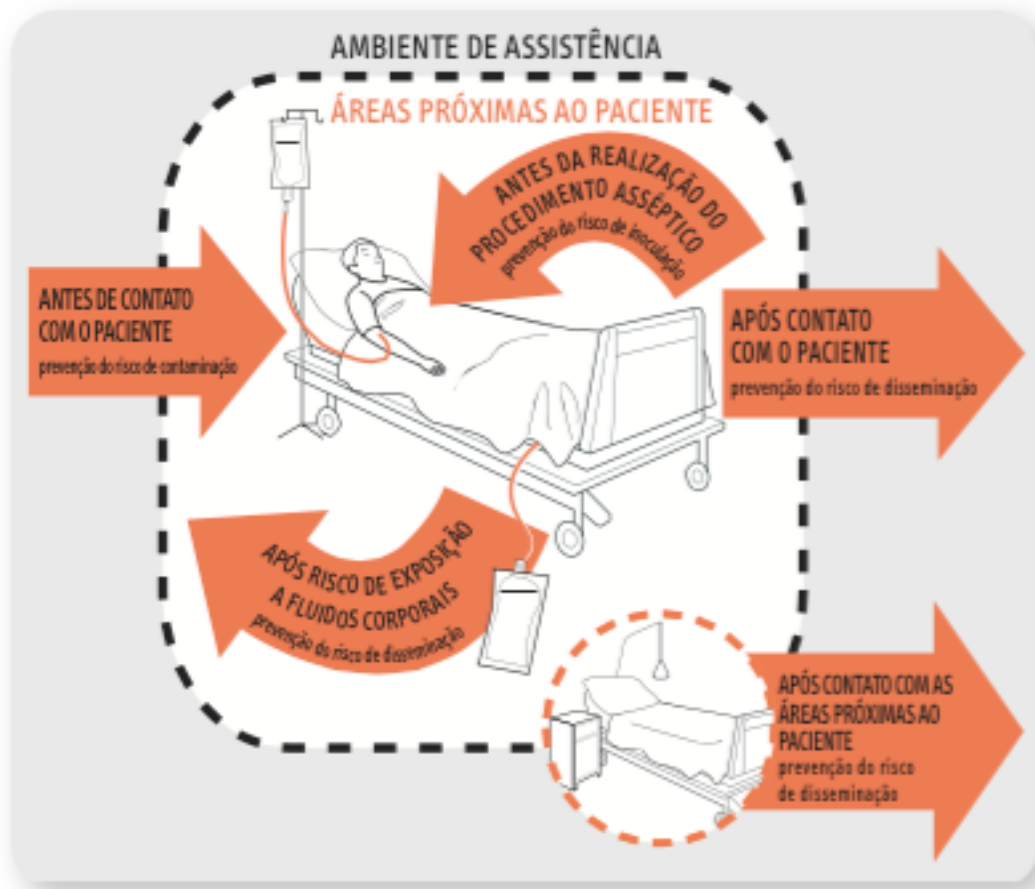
AMBIENTE DE ASSISTÊNCIA

ÁREAS PRÓXIMAS AO PACIENTE

ANTES DA REALIZAÇÃO DO PROCEDIMENTO ASSÉPTICO
prevenção do risco de inoculação

ANTES DE CONTATO COM O PACIENTE
prevenção do risco de contaminação

APÓS CONTATO COM O PACIENTE
prevenção do risco de disseminação

APÓS RISCO DE EXPOSIÇÃO A FLUIDOS CORPORAIS
prevenção do risco de disseminação

APÓS CONTATO COM AS ÁREAS PRÓXIMAS AO PACIENTE
prevenção do risco de disseminação